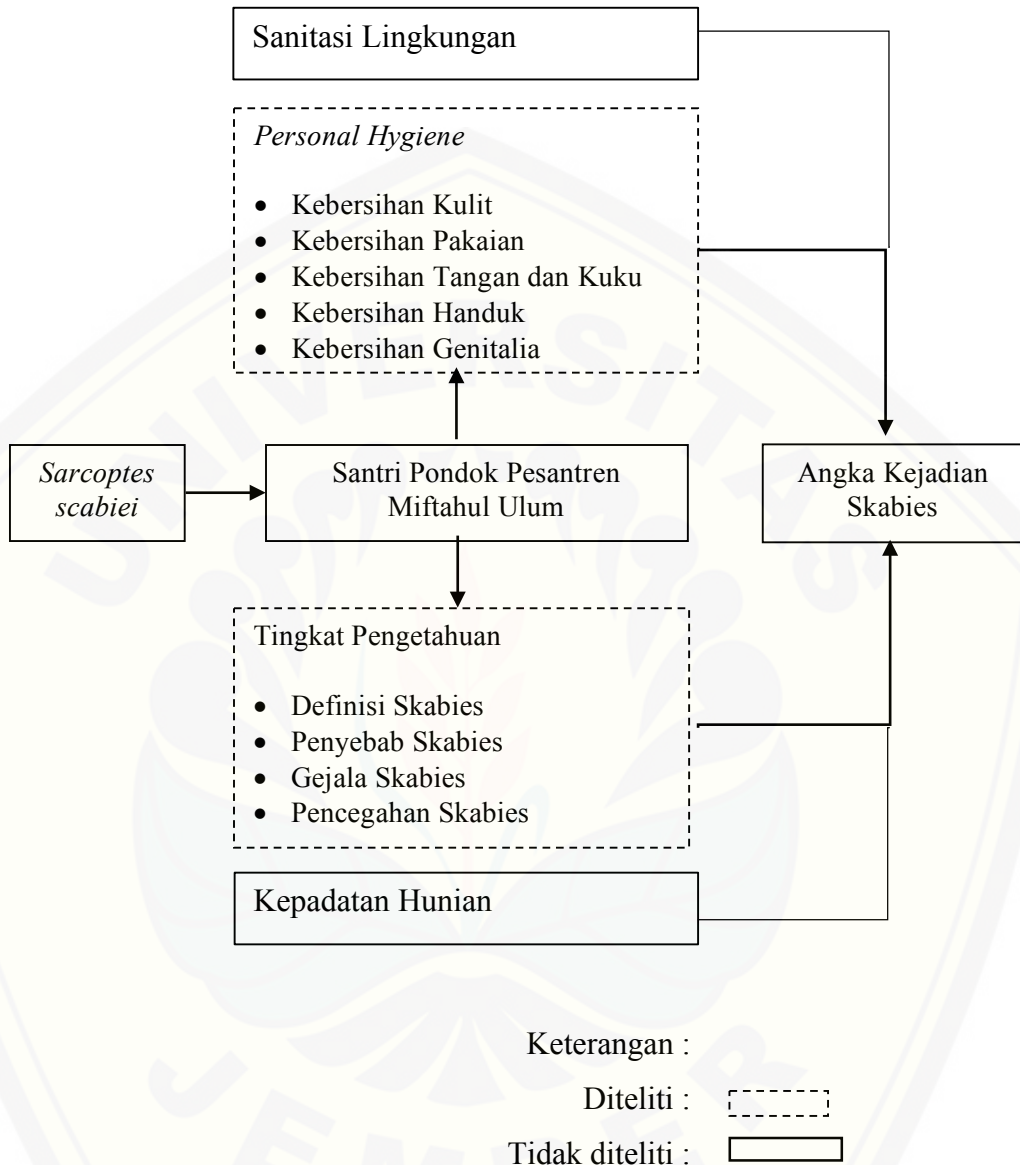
Sanitasi Lingkungan

*Personal Hygiene*

- Kebersihan Kulit
- Kebersihan Pakaian
- Kebersihan Tangan dan Kuku
- Kebersihan Handuk
- Kebersihan Genitalia

*Sarcoptes scabiei*

Santri Pondok Pesantren Miftahul Ulum

Angka Kejadian Skabies

Tingkat Pengetahuan

- Definisi Skabies
- Penyebab Skabies
- Gejala Skabies
- Pencegahan Skabies

Kepadatan Hunian

Keterangan :

Diteliti :

Tidak diteliti :